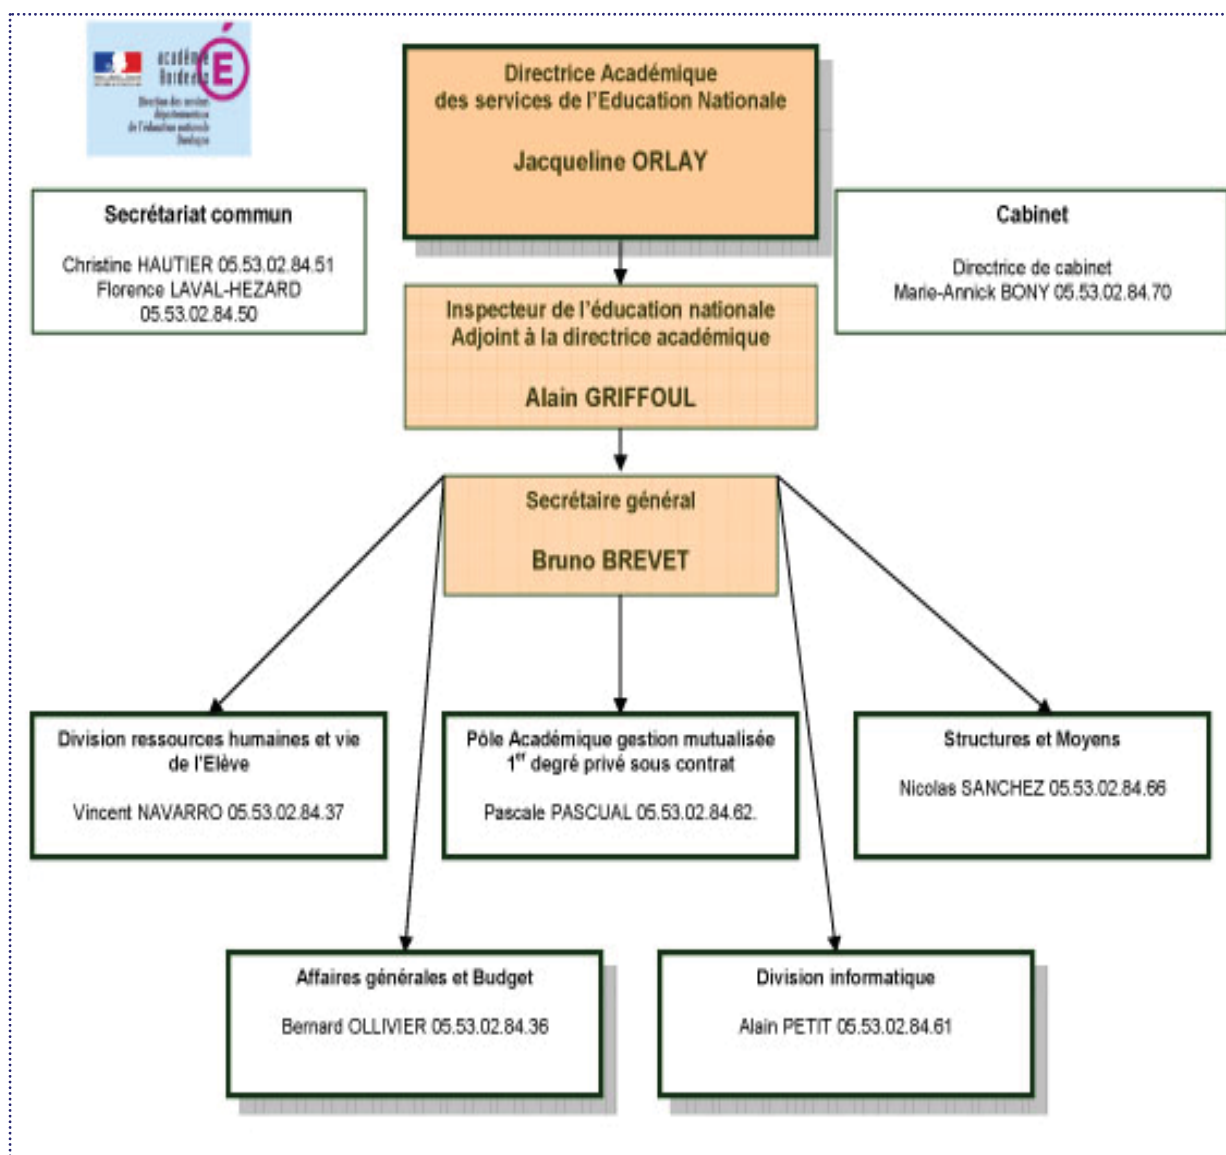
académie Bordeaux
Direction des services départementaux de l'éducation nationale Dordogne

Directrice Académique des services de l'Education Nationale

Jacqueline ORLAY

Secrétariat commun

Christine HAUTIER 05.53.02.84.51
Florence LAVAL-HEZARD 05.53.02.84.50

Cabinet

Directrice de cabinet
Marie-Annick BONY 05.53.02.84.70

Inspecteur de l'éducation nationale Adjoint à la directrice académique

Alain GRIFFOUL

Secrétaire général

Bruno BREVET

Division ressources humaines et vie de l'Elève

Vincent NAVARRO 05.53.02.84.37

Pôle Académique gestion mutualisée $1^{er}$ degré privé sous contrat

Pascale PASCUAL 05.53.02.84.62.

Structures et Moyens

Nicolas SANCHEZ 05.53.02.84.66

Affaires générales et Budget

Bernard OLLIVIER 05.53.02.84.36

Division informatique

Alain PETIT 05.53.02.84.61